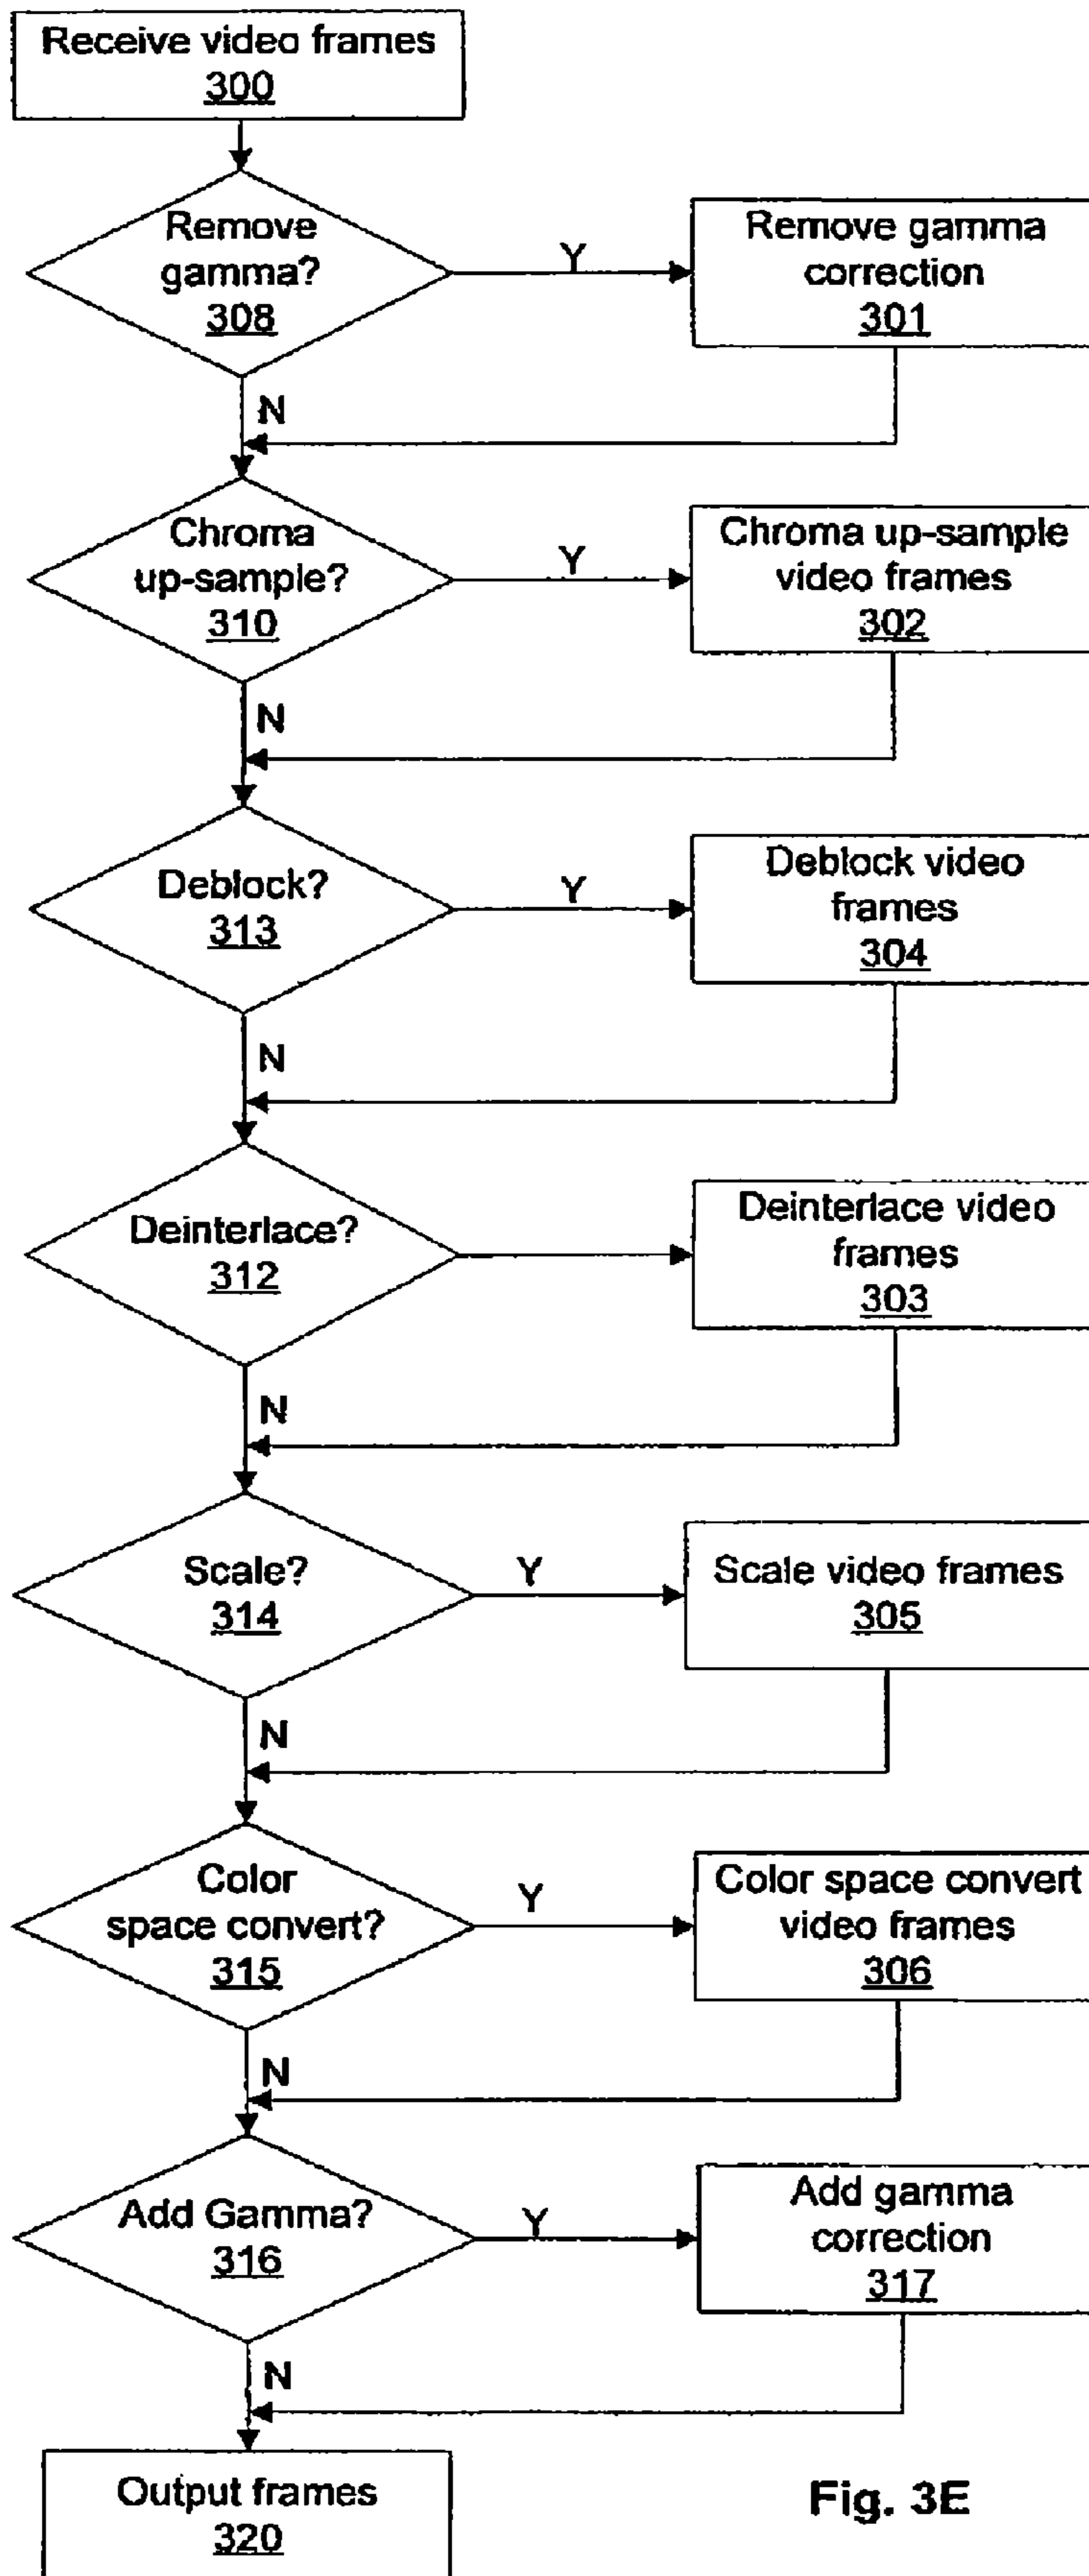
Receive video frames
300

Remove gamma?
308

Y

Remove gamma correction
301

N

Chroma up-sample?
310

Y

Chroma up-sample video frames
302

N

Deblock?
313

Y

Deblock video frames
304

N

Deinterlace?
312

Deinterlace video frames
303

N

Scale?
314

Y

Scale video frames
305

N

Color space convert?
315

Y

Color space convert video frames
306

N

Add Gamma?
316

Y

Add gamma correction
317

N

Output frames
320

Fig. 3E